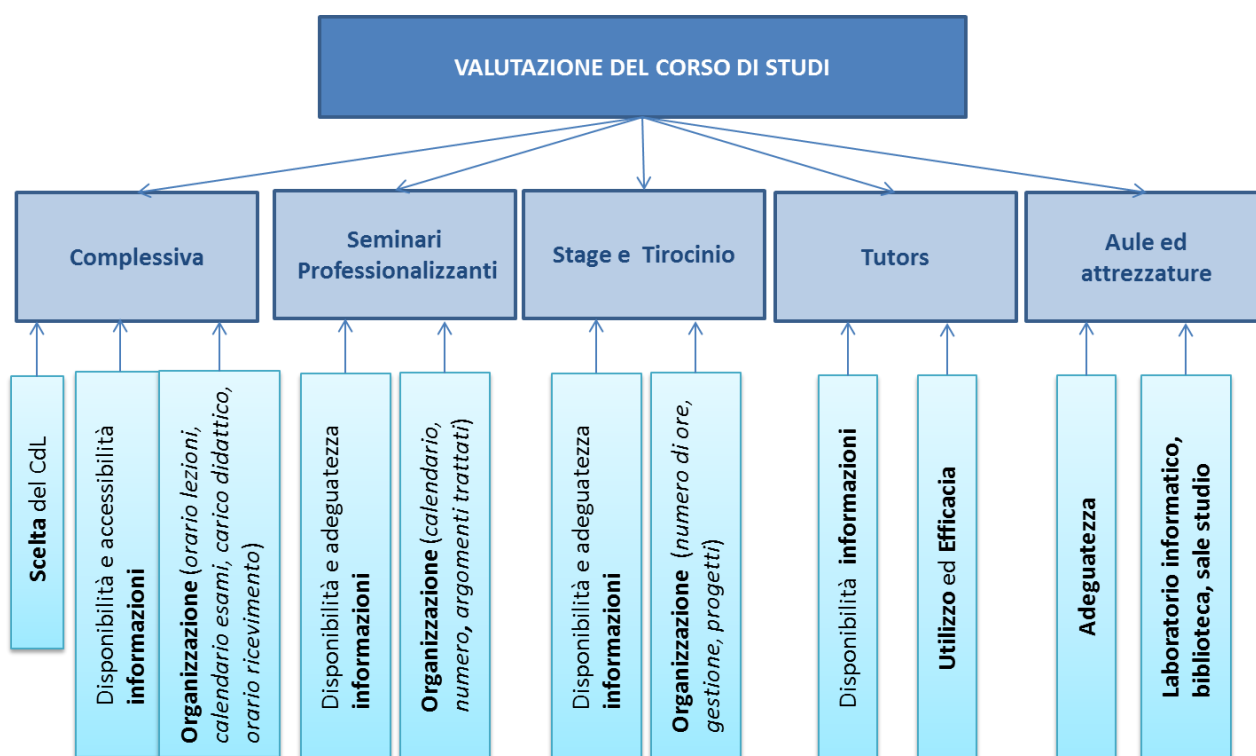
VALUTAZIONE DEL CORSO DI STUDI

Complessiva

Scelta del CdL

Disponibilità e accessibilità informazioni

Organizzazione (orario lezioni, calendario esami, carico didattico, orario ricevimento)

Seminari Professionalizzanti

Disponibilità e adeguatezza informazioni

Organizzazione (calendario, numero, argomenti trattati)

Stage e Tirocinio

Disponibilità e adeguatezza informazioni

Organizzazione (numero di ore, gestione, progetti)

Tutors

Disponibilità informazioni

Utilizzo ed Efficacia

Aule ed attrezzature

Adeguatezza

Laboratorio informatico, biblioteca, sale studio